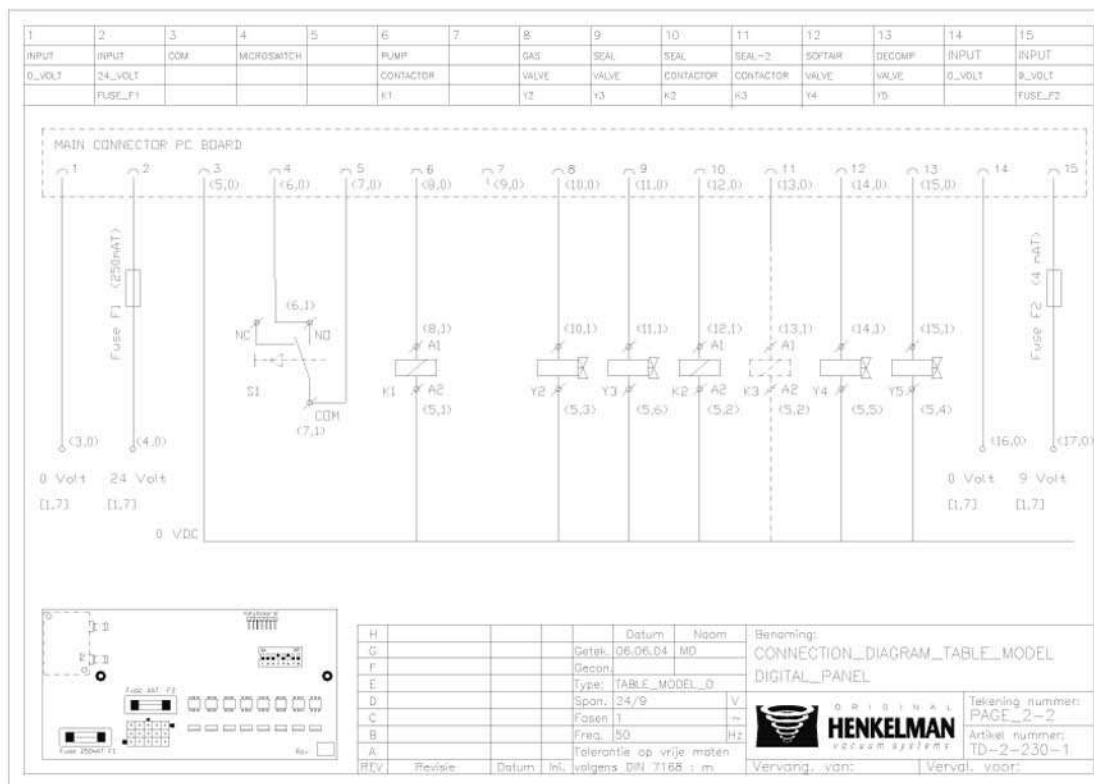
| 1 | 2 | 3 | 4 | 5 | 6 | 7 | 8 | 9 | 10 | 11 | 12 | 13 | 14 | 15 |
|---|---|---|---|---|---|---|---|---|---|---|---|---|---|---|
| INPUT | INPUT | COM | MICROSWITCH | | PUMP | | GAS | SEAL | SEAL | SEAL-2 | SOFTAIR | DECOMP | INPUT | INPUT |
| 0_VOLT | 24_VOLT | | | | CONTACTOR | | VALVE | VALVE | CONTACTOR | CONTACTOR | VALVE | VALVE | 0_VOLT | 9_VOLT |
| | FUSE_F1 | | | | K1 | | Y2 | Y3 | K2 | K3 | Y4 | Y5 | | FUSE_F2 |

MAIN CONNECTOR PC BOARD

1 2 3 (5,0) 4 (6,0) 5 (7,0) 6 (8,0) 7 (9,0) 8 (10,0) 9 (11,0) 10 (12,0) 11 (13,0) 12 (14,0) 13 (15,0) 14 15

Fuse F1 (250mAT)

(6,1) NC NO S1 COM (7,1)

(8,1) A1 K1 A2 (5,1)

(10,1) Y2 (5,3)

(11,1) Y3 (5,6)

(12,1) A1 K2 A2 (5,2)

(13,1) A1 K3 A2 (5,2)

(14,1) Y4 (5,5)

(15,1) Y5 (5,4)

Fuse F2 (4 mAT)

(3,0) (4,0) (16,0) (17,0)

0 Volt 24 Volt 0 Volt 9 Volt

[1,7] [1,7] [1,7] [1,7]

0 VDC

Fuse 4AT F2

Fuse 250mAT F1

Rev.

| H | | | | Datum | Naam |
|---|---|---|---|---|---|
| G | | | | Getek. 06.06.04 | MD |
| F | | | | Gecon. | |
| E | | | | Type: TABLE_MODEL_0 | |
| D | | | | Span. 24/9 | V |
| C | | | | Fasen 1 | ~ |
| B | | | | Freq. 50 | Hz |
| A | | | | Tolerantie op vrije maten volgens DIN 7168 : m | |
| REV | Revisie | Datum | Ini. | | |

Benaming:
CONNECTION_DIAGRAM_TABLE_MODEL
DIGITAL_PANEL

ORIGINAL HENKELMAN vacuum systems

Tekening nummer: PAGE_2-2
Artikel nummer: TD-2-230-1

Vervang. van: Verval. voor: